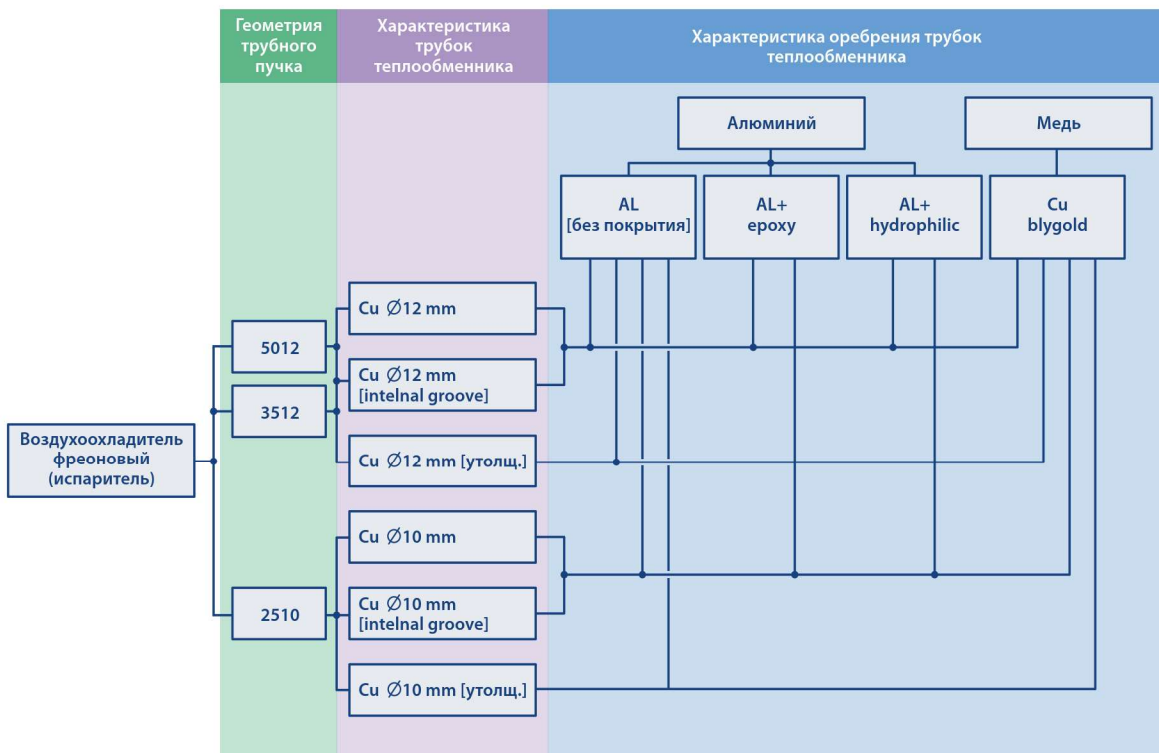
Геометрия трубного пучка

Характеристика трубок теплообменника

Характеристика оребрения трубок теплообменника

Алюминий

Медь

AL
[без покрытия]

AL+
epoxy

AL+
hydrophilic

Cu
blygold

Cu $\varnothing$12 mm

5012

Cu $\varnothing$12 mm
[intelnal groove]

3512

Воздухоохладитель фреоновый (испаритель)

Cu $\varnothing$12 mm [утолщ.]

Cu $\varnothing$10 mm

2510

Cu $\varnothing$10 mm
[intelnal groove]

Cu $\varnothing$10 mm [утолщ.]